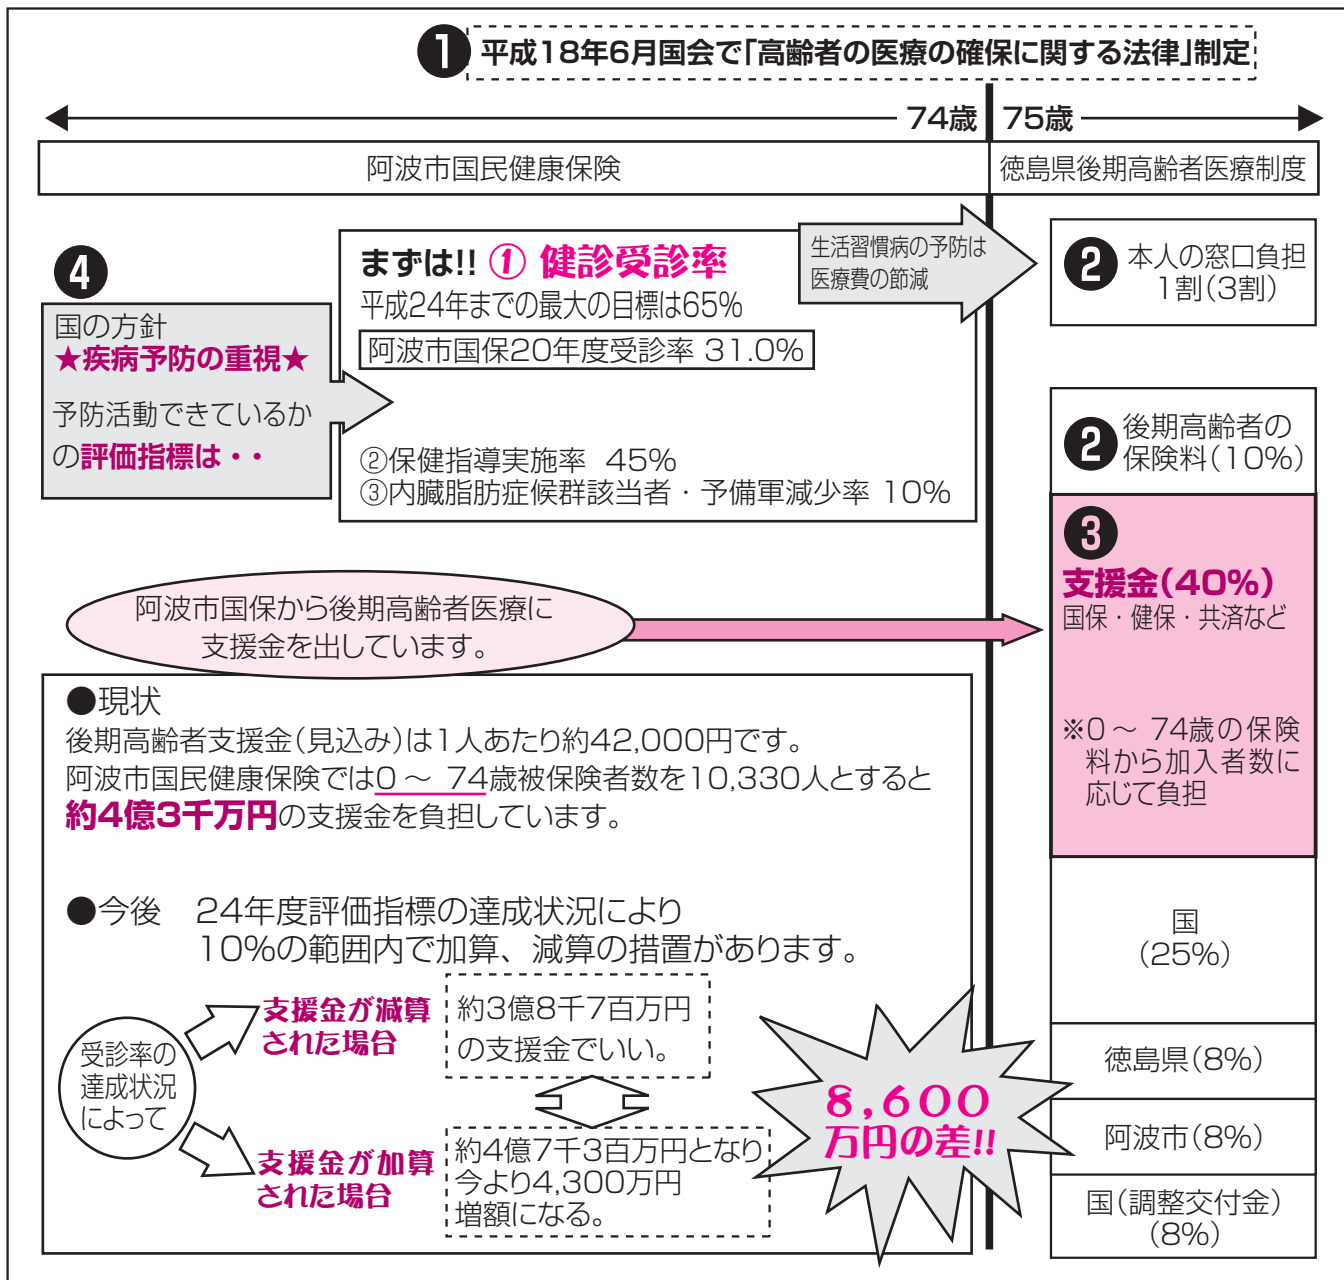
❶ 平成18年6月国会で「高齢者の医療の確保に関する法律」制定

74歳 75歳

阿波市国民健康保険

徳島県後期高齢者医療制度

❹

国の方針
★疾病予防の重視★

予防活動できているかの評価指標は・・

まずは!! ① 健診受診率
平成24年までの最大の目標は65%
阿波市国保20年度受診率 31.0%

②保健指導実施率 45%
③内臓脂肪症候群該当者・予備軍減少率 10%

生活習慣病の予防は医療費の節減

❷ 本人の窓口負担 1割(3割)

❷ 後期高齢者の保険料(10%)

❸
支援金(40%)
国保・健保・共済など

※0 ~ 74歳の保険料から加入者数に応じて負担

阿波市国保から後期高齢者医療に支援金を出しています。

●現状
後期高齢者支援金(見込み)は1人あたり約42,000円です。
阿波市国民健康保険では0 ~ 74歳被保険者数を10,330人とすると約4億3千万円の支援金を負担しています。

●今後 24年度評価指標の達成状況により
10%の範囲内で加算、減算の措置があります。

受診率の達成状況によって

支援金が減算された場合

約3億8千7百万円の支援金でいい。

支援金が加算された場合

約4億7千3百万円となり今より4,300万円増額になる。

8,600万円の差!!

国
(25%)

徳島県(8%)

阿波市(8%)

国(調整交付金)
(8%)